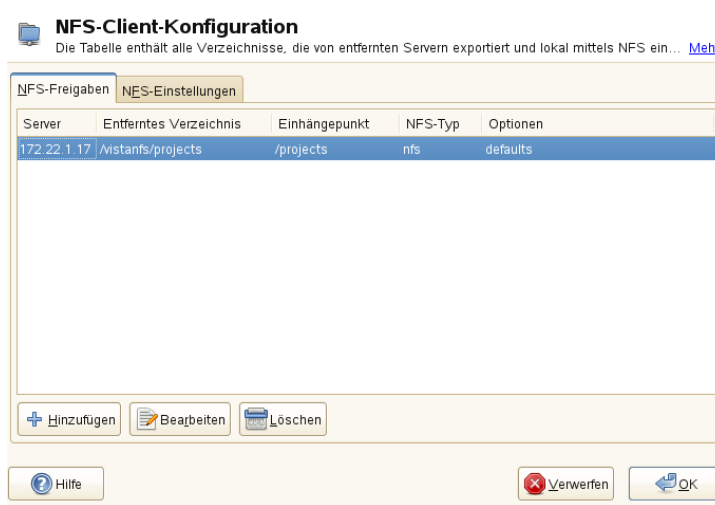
NFS-Client-Konfiguration
Die Tabelle enthält alle Verzeichnisse, die von entfernten Servern exportiert und lokal mittels NFS ein... Meh

NFS-Freigaben NFS-Einstellungen

| Server | Entferntes Verzeichnis | Einhängepunkt | NFS-Typ | Optionen |
|---|---|---|---|---|
| 172.22.1.17 | /vistanfs/projects | /projects | nfs | defaults |

Hinzufügen Bearbeiten Löschen

Hilfe Verwerfen OK